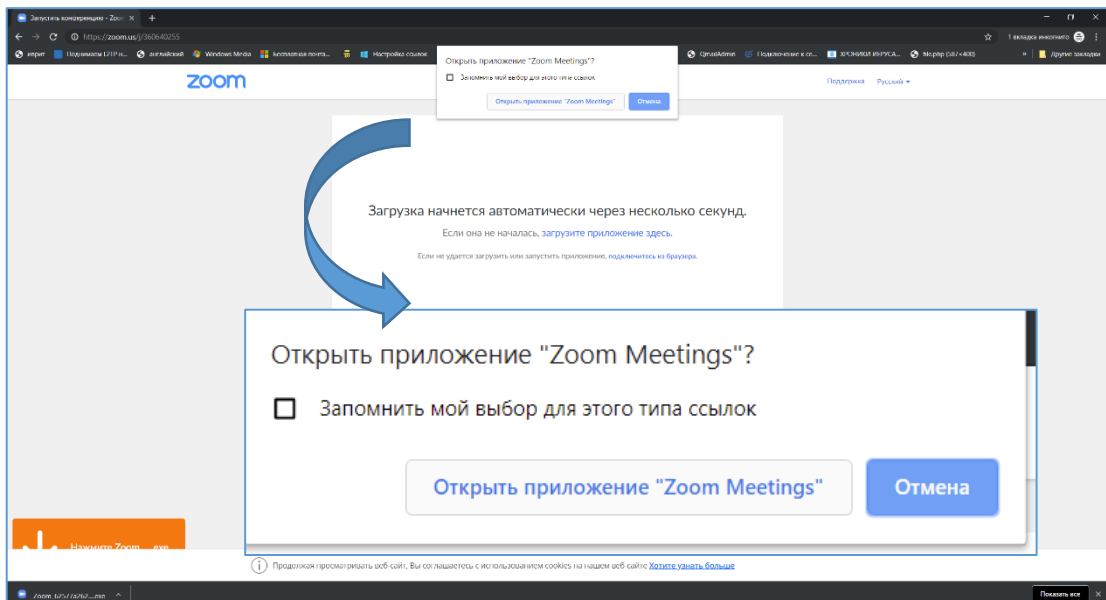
Запустить конференцию - Zoom ×
+
https://zoom.us/j/360640255
1 вкладка инкогнито
иврит
Подумаем LPTP н...
английский
Windows Media
Бесплатная почта...
Настройка ссылок
QmailAdmin
Подключение к се...
ХРОНИКИ ИНРУСА...
file.php (587×400)
Другие закладки

Открыть приложение "Zoom Meetings"?
Запомнить мой выбор для этого типа ссылок
Открыть приложение "Zoom Meetings"
Отмена

zoom
Поддержка
Русский

Загрузка начнется автоматически через несколько секунд.
Если она не началась, загрузите приложение здесь.
Если не удается загрузить или запустить приложение, подключитесь из браузера.

Открыть приложение "Zoom Meetings"?
Запомнить мой выбор для этого типа ссылок
Открыть приложение "Zoom Meetings"
Отмена

Нажмите Zoom ... .exe

Продолжая просматривать веб-сайт, Вы соглашаетесь с использованием cookies на нашем веб-сайте Хотите узнать больше

Zoom_...exe
Показать все